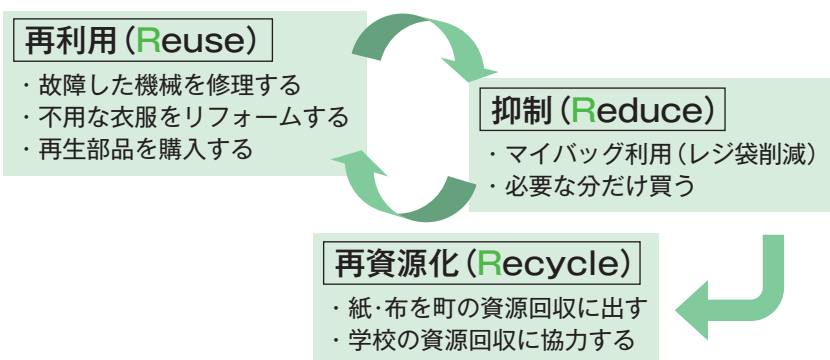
再利用（Reuse）

・故障した機械を修理する
・不用な衣服をリフォームする
・再生部品を購入する

抑制（Reduce）

・マイバッグ利用（レジ袋削減）
・必要な分だけ買う

再資源化（Recycle）

・紙・布を町の資源回収に出す
・学校の資源回収に協力する